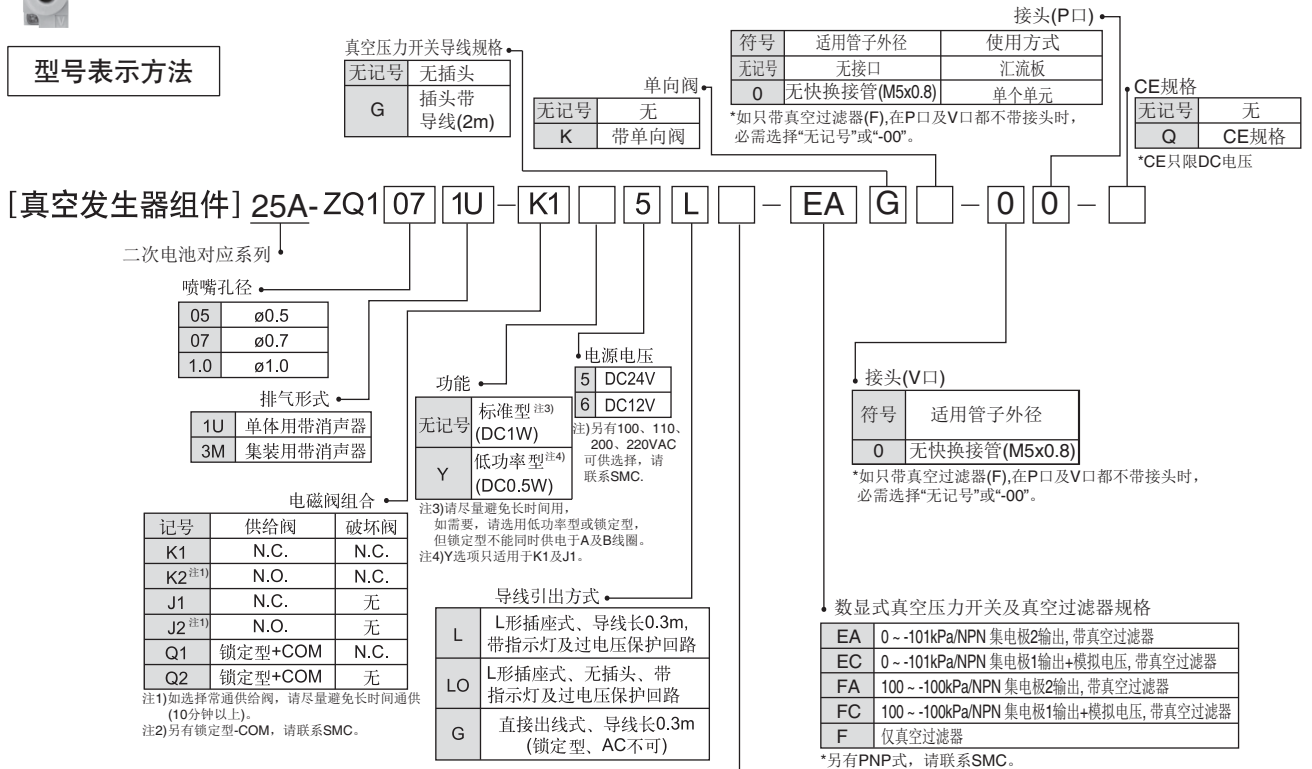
型号表示方法

真空压力开关导线规格

| 无记号 | 无插头 |
|---|---|
| G | 插头带导线(2m) |

单向阀

| 无记号 | 无 |
|---|---|
| K | 带单向阀 |

接头(P口)

| 符号 | 适用管子外径 | 使用方式 |
|---|---|---|
| 无记号 | 无接口 | 汇流板 |
| 0 | 无快换接管(M5x0.8) | 单个单元 |

*如只带真空过滤器(F),在P口及V口都不带接头时，必需选择"无记号"或"-00"。

CE规格

| 无记号 | 无 |
|---|---|
| Q | CE规格 |

*CE只限DC电压

[真空发生器组件] 25A-ZQ1 07 1U − K1 5 L − EA G − 0 0 −

二次电池对应系列

喷嘴孔径

| 05 | ø0.5 |
|---|---|
| 07 | ø0.7 |
| 1.0 | ø1.0 |

排气形式

| 1U | 单体用带消声器 |
|---|---|
| 3M | 集装用带消声器 |

功能

| 无记号 | 标准型$^{注3)}$ (DC1W) |
|---|---|
| Y | 低功率型$^{注4)}$ (DC0.5W) |

注3)请尽量避免长时间用，如需要，请选用低功率型或锁定型，但锁定型不能同时供电于A及B线圈。
注4)Y选项只适用于K1及J1。

电源电压

| 5 | DC24V |
|---|---|
| 6 | DC12V |

注)另有100、110、200、220VAC可供选择，请联系SMC.

接头(V口)

| 符号 | 适用管子外径 |
|---|---|
| 0 | 无快换接管(M5x0.8) |

*如只带真空过滤器(F),在P口及V口都不带接头时，必需选择"无记号"或"-00"。

电磁阀组合

| 记号 | 供给阀 | 破坏阀 |
|---|---|---|
| K1 | N.C. | N.C. |
| K2$^{注1)}$ | N.O. | N.C. |
| J1 | N.C. | 无 |
| J2$^{注1)}$ | N.O. | 无 |
| Q1 | 锁定型+COM | N.C. |
| Q2 | 锁定型+COM | 无 |

注1)如选择常通供给阀，请尽量避免长时间通供(10分钟以上)。
注2)另有锁定型-COM，请联系SMC。

导线引出方式

| L | L形插座式、导线长0.3m, 带指示灯及过电压保护回路 |
|---|---|
| LO | L形插座式、无插头、带指示灯及过电压保护回路 |
| G | 直接出线式、导线长0.3m (锁定型、AC不可) |

数显式真空压力开关及真空过滤器规格

| EA | 0 ~ -101kPa/NPN 集电极2输出, 带真空过滤器 |
|---|---|
| EC | 0 ~ -101kPa/NPN 集电极1输出+模拟电压, 带真空过滤器 |
| FA | 100 ~ -100kPa/NPN 集电极2输出, 带真空过滤器 |
| FC | 100 ~ -100kPa/NPN 集电极1输出+模拟电压, 带真空过滤器 |
| F | 仅真空过滤器 |

*另有PNP式，请联系SMC。